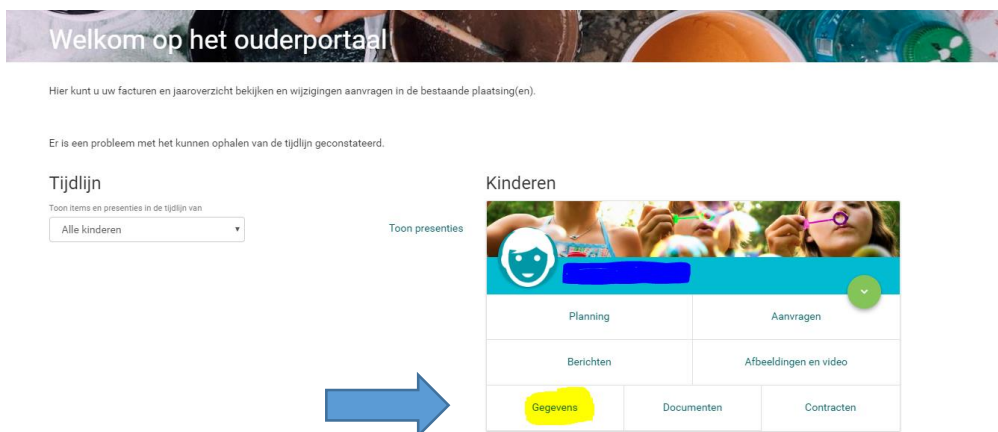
Welkom op het ouderportaal

Hier kunt u uw facturen en jaaroverzicht bekijken en wijzigingen aanvragen in de bestaande plaatsing(en).

Er is een probleem met het kunnen ophalen van de tijdlijn geconstateerd.

Tijdlijn

Toon items en presenties in de tijdlijn van

Alle kinderen

Toon presenties

Kinderen

Planning

Aanvragen

Berichten

Afbeeldingen en video

Gegevens

Documenten

Contracten